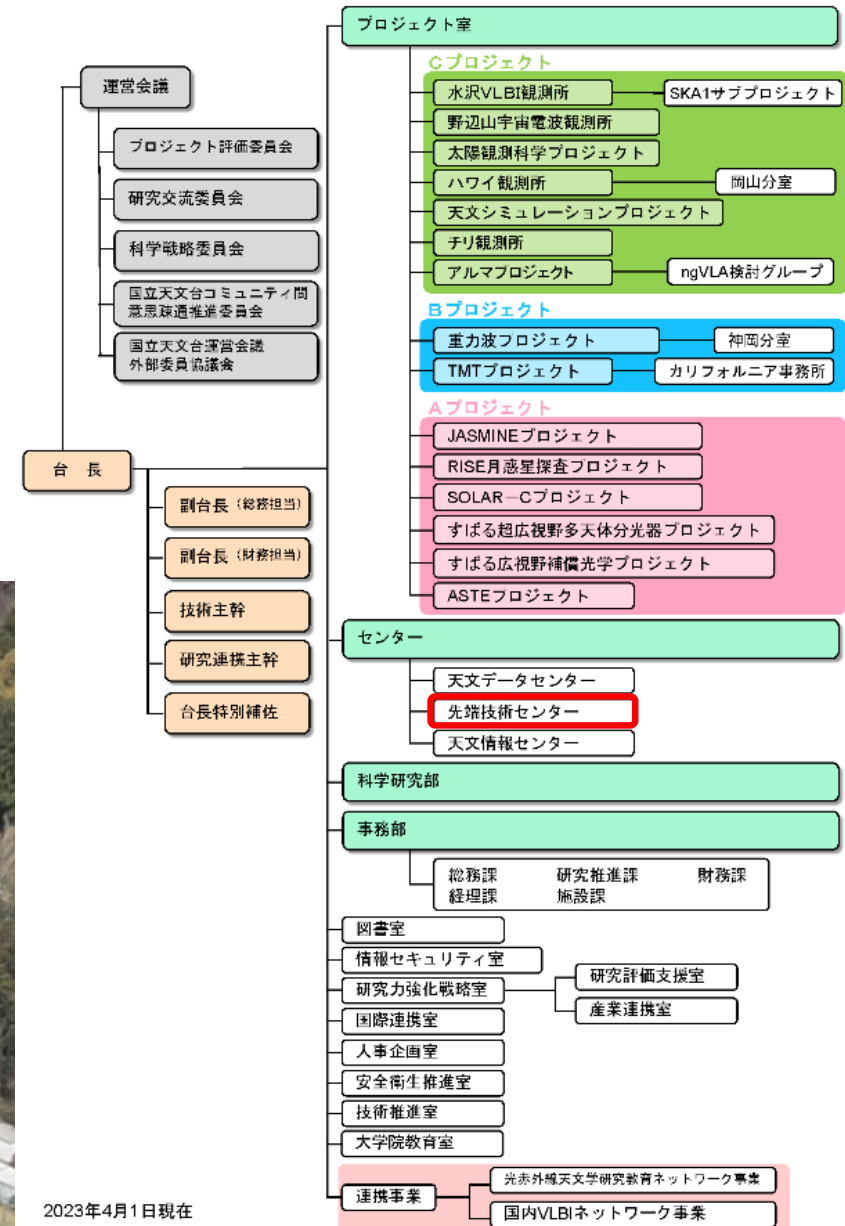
運営会議

プロジェクト評価委員会

研究交流委員会

科学戦略委員会

国立天文台コミュニティ間意思疎通推進委員会

国立天文台運営会議外部委員協議会

台　長

副台長（総務担当）

副台長（財務担当）

技術主幹

研究連携主幹

台長特別補佐

プロジェクト室

Cプロジェクト

水沢VLBI観測所

SKA1サブプロジェクト

野辺山宇宙電波観測所

太陽観測科学プロジェクト

ハワイ観測所

岡山分室

天文シミュレーションプロジェクト

チリ観測所

アルマプロジェクト

ngVLA検討グループ

Bプロジェクト

重力波プロジェクト

神岡分室

TMTプロジェクト

カリフォルニア事務所

Aプロジェクト

JASMINEプロジェクト

RISE月惑星探査プロジェクト

SOLAR－Cプロジェクト

すばる超広視野多天体分光器プロジェクト

すばる広視野補償光学プロジェクト

ASTEプロジェクト

センター

天文データセンター

先端技術センター

天文情報センター

科学研究部

事務部

総務課　研究推進課　財務課
経理課　施設課

図書室

情報セキュリティ室

研究力強化戦略室

研究評価支援室

産業連携室

国際連携室

人事企画室

安全衛生推進室

技術推進室

大学院教育室

連携事業

光赤外線天文学研究教育ネットワーク事業

国内VLBIネットワーク事業

2023年4月1日現在